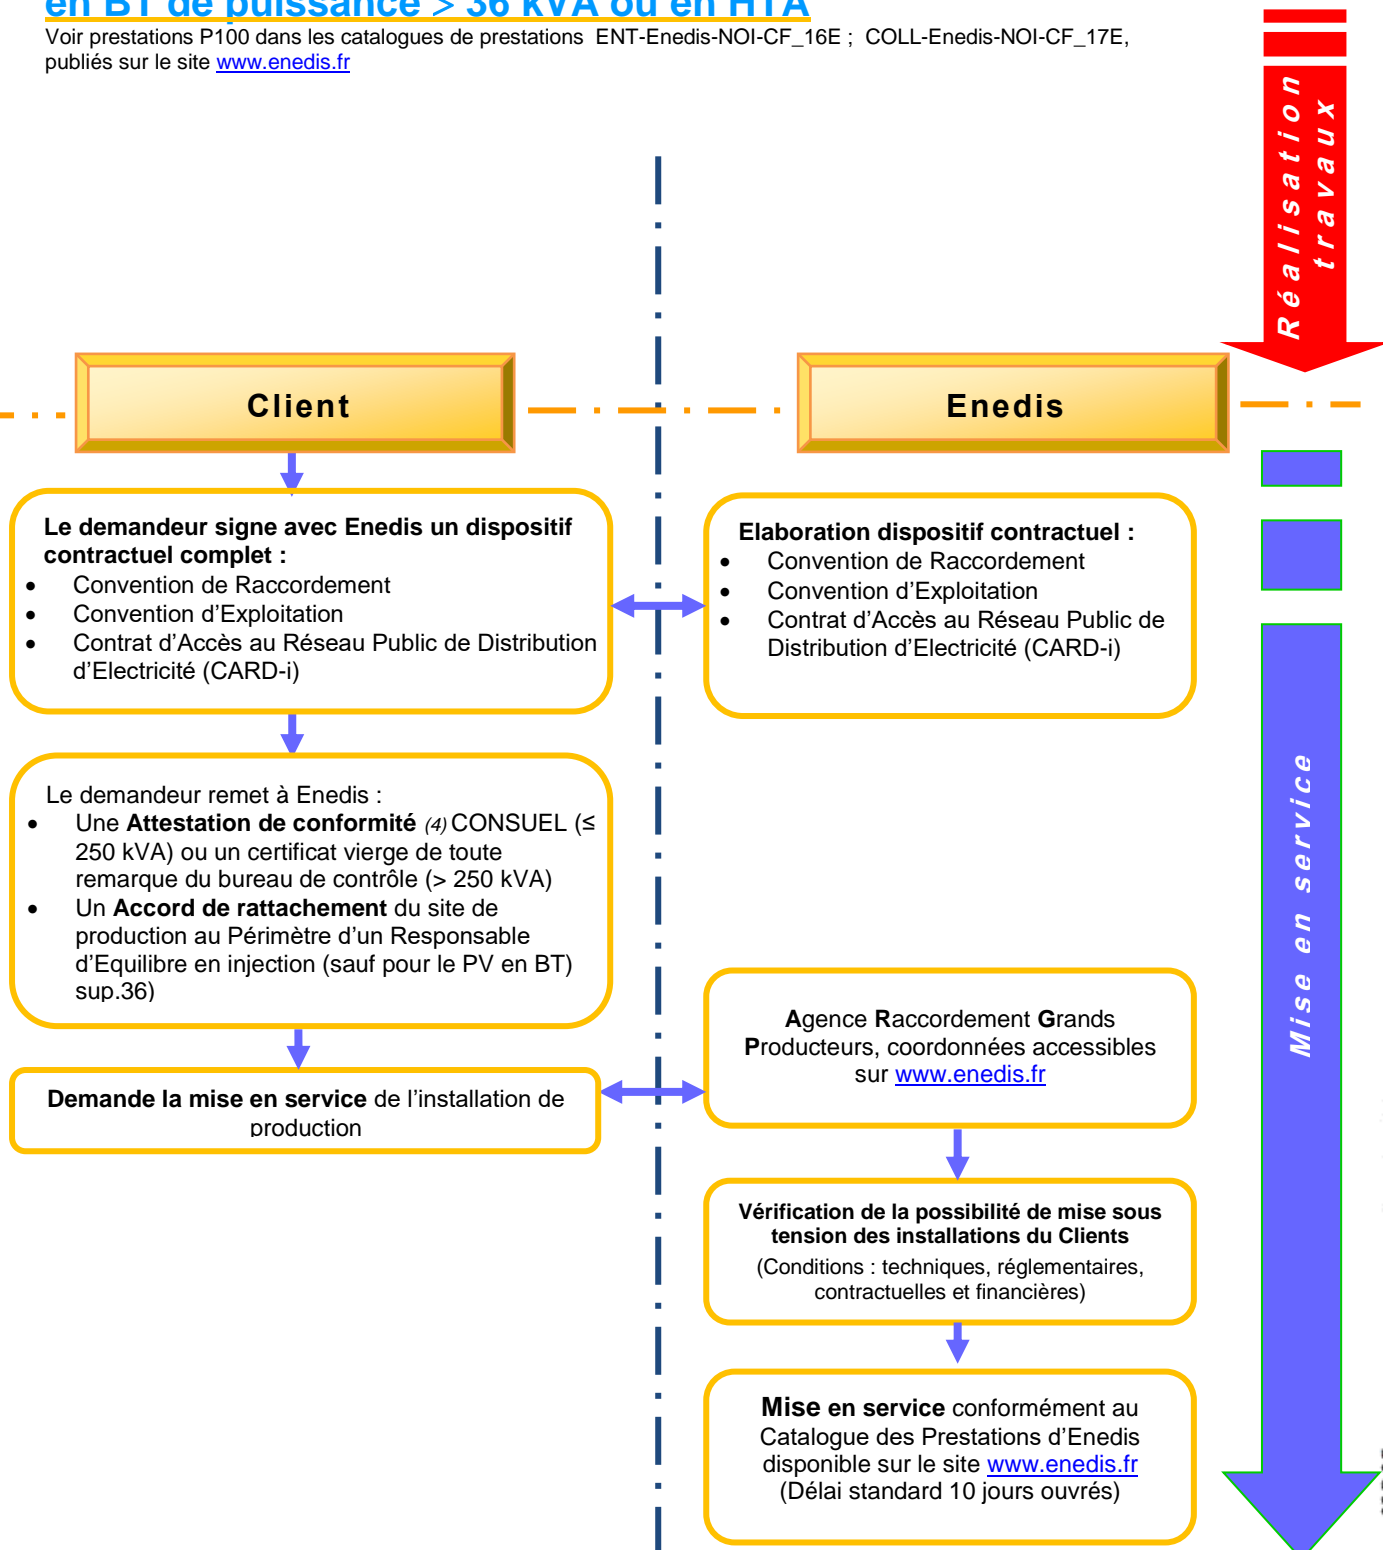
en BT de puissance > 36 kVA ou en HTA
Voir prestations P100 dans les catalogues de prestations ENT-Enedis-NOI-CF_16E ; COLL-Enedis-NOI-CF_17E, publiés sur le site www.enedis.fr

Réalisation travaux

Client

Enedis

Le demandeur signe avec Enedis un dispositif contractuel complet :
- Convention de Raccordement
- Convention d'Exploitation
- Contrat d'Accès au Réseau Public de Distribution d'Electricité (CARD-i)

Elaboration dispositif contractuel :
- Convention de Raccordement
- Convention d'Exploitation
- Contrat d'Accès au Réseau Public de Distribution d'Electricité (CARD-i)

Le demandeur remet à Enedis :
- Une Attestation de conformité (4) CONSUEL (≤ 250 kVA) ou un certificat vierge de toute remarque du bureau de contrôle (> 250 kVA)
- Un Accord de rattachement du site de production au Périmètre d'un Responsable d'Equilibre en injection (sauf pour le PV en BT) sup.36)

Mise en service

Agence Raccordement Grands Producteurs, coordonnées accessibles sur www.enedis.fr

Demande la mise en service de l'installation de production

Vérification de la possibilité de mise sous tension des installations du Clients
(Conditions : techniques, réglementaires, contractuelles et financières)

Mise en service conformément au Catalogue des Prestations d'Enedis disponible sur le site www.enedis.fr
(Délai standard 10 jours ouvrés)